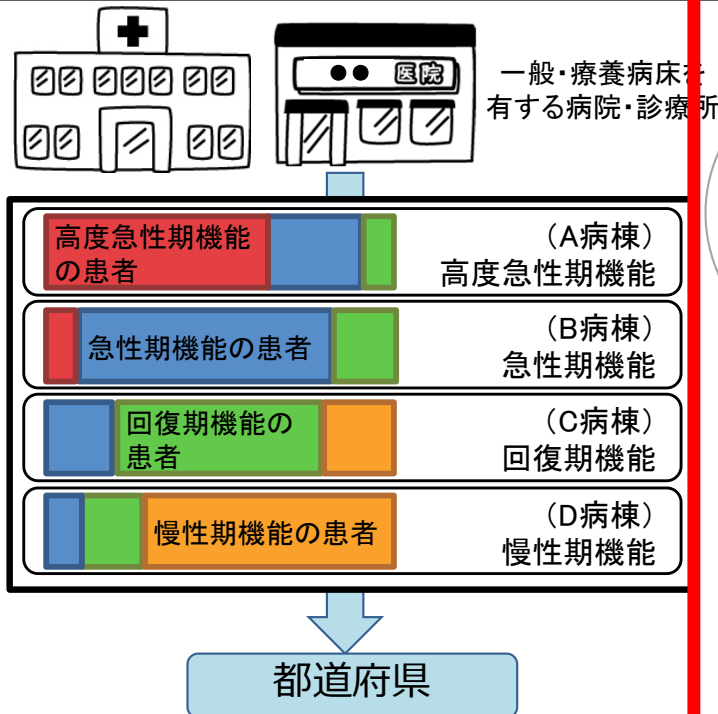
医院

一般・療養病床を
有する病院・診療所

高度急性期機能の患者

（A病棟）
高度急性期機能

急性期機能の患者

（B病棟）
急性期機能

回復期機能の患者

（C病棟）
回復期機能

慢性期機能の患者

（D病棟）
慢性期機能

都道府県